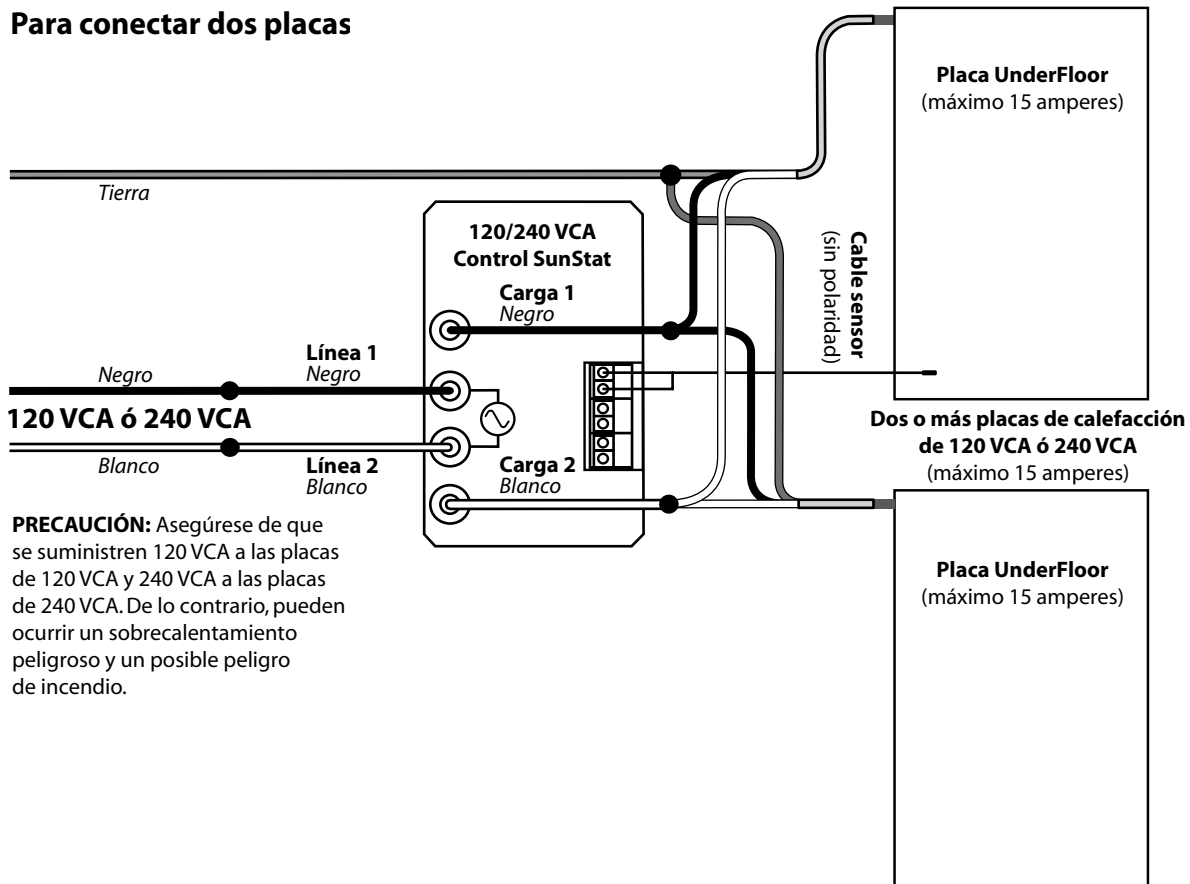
Para conectar dos placas

Placa UnderFloor
(máximo 15 amperes)

Tierra

120/240 VCA
Control SunStat

Cable sensor
(sin polaridad)

Carga 1
Negro

Línea 1
Negro

Negro

120 VCA ó 240 VCA

Blanco

Línea 2
Blanco

Carga 2
Blanco

Dos o más placas de calefacción de 120 VCA ó 240 VCA
(máximo 15 amperes)

PRECAUCIÓN: Asegúrese de que se suministren 120 VCA a las placas de 120 VCA y 240 VCA a las placas de 240 VCA. De lo contrario, pueden ocurrir un sobrecalentamiento peligroso y un posible peligro de incendio.

Placa UnderFloor
(máximo 15 amperes)